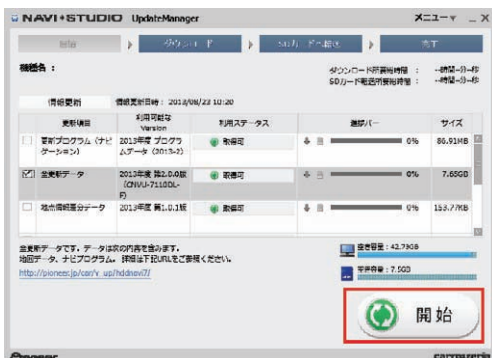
NAVI+STUDIO UpdateManager

メニュー

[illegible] ダウンロード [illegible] 完了

機種名：

ダウンロード所要時間： --時間--分--秒
SDカード転送所要時間： --時間--分--秒

情報更新 情報更新日時：2013/08/23 10:20

| 更新項目 | 利用可能なVersion | 利用ステータス | 進捗バー | サイズ |
|---|---|---|---|---|
| 要新プログラム（ナビゲーション） | 2013年度 プログラムデータ（2013-2） | 取得可 | 0% | 86.91MB |
| 全更新データ | 2013年度 第2.0.0版（CNVU-7110DL-F） | 取得可 | 0% | 7.65GB |
| 地点情報差分データ | 2013年度 第1.0.1版 | 取得可 | 0% | 153.7KB |

全更新データです。データは次の内容を含みます。
地図データ、ナビプログラム。詳細は下記URLをご参照ください。
http://pioneer.jp/car/v_up/hddnavi7/

空き容量：43.73GB

空き容量：7.5GB

開始

Pioneer carrozzeria